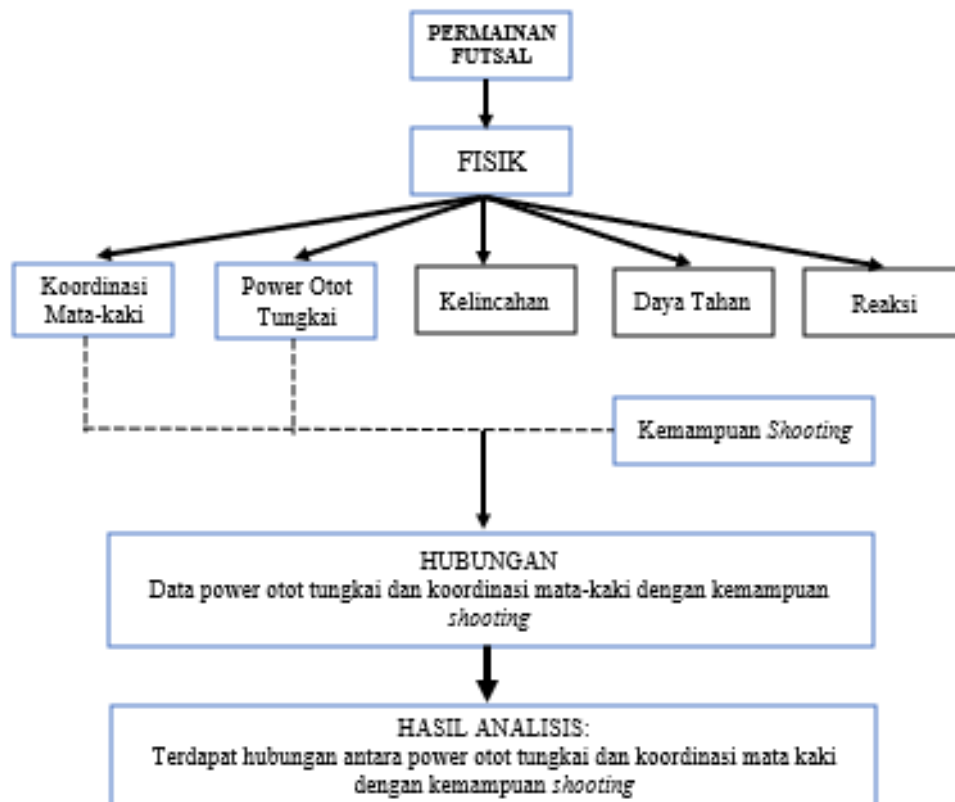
PERMAINAN FUTSAL

FISIK

Koordinasi Mata-kaki

Power Otot Tungkai

Kelincahan

Daya Tahan

Reaksi

Kemampuan *Shooting*

HUBUNGAN
Data power otot tungkai dan koordinasi mata-kaki dengan kemampuan *shooting*

HASIL ANALISIS:
Terdapat hubungan antara power otot tungkai dan koordinasi mata kaki dengan kemampuan *shooting*